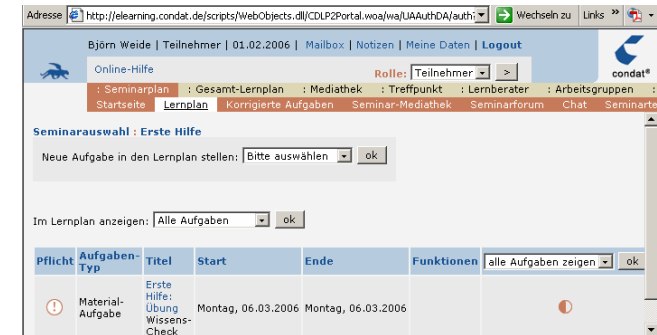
Adresse http://elearning.condat.de/scripts/WebObjects.dll/CDLP2Portal.woa/wa/UAAuthDA/auth Wechseln zu Links

Björn Weide | Teilnehmer | 01.02.2006 | Mailbox | Notizen | Meine Daten | Logout

Online-Hilfe

Rolle: Teilnehmer >

condat®

: Seminarplan : Gesamt-Lernplan : Mediathek : Treffpunkt : Lernberater : Arbeitsgruppen

Startseite Lernplan Korrigierte Aufgaben Seminar-Mediathek Seminarforum Chat Seminarte

Seminarauswahl : Erste Hilfe

Neue Aufgabe in den Lernplan stellen: Bitte auswählen ok

Im Lernplan anzeigen: Alle Aufgaben ok

| Pflicht | Aufgaben-Typ | Titel | Start | Ende | Funktionen | alle Aufgaben zeigen ok |
|---|---|---|---|---|---|---|
| ! | Material-Aufgabe | Erste Hilfe: Übung Wissens-Check | Montag, 06.03.2006 | Montag, 06.03.2006 | | |